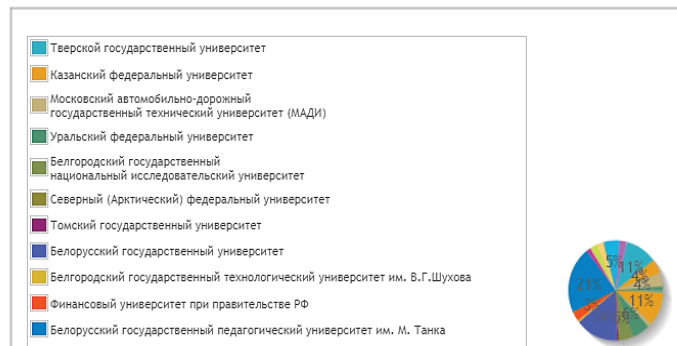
Тверской государственный университет

Казанский федеральный университет

Московский автомобильно-дорожный государственный технический университет (МАДИ)

Уральский федеральный университет

Белгородский государственный национальный исследовательский университет

Северный (Арктический) федеральный университет

Томский государственный университет

Белорусский государственный университет

Белгородский государственный технологический университет им. В.Г.Шухова

Финансовый университет при правительстве РФ

Белорусский государственный педагогический университет им. М. Танка

5%
11%
4%
4%
11%
21%
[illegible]